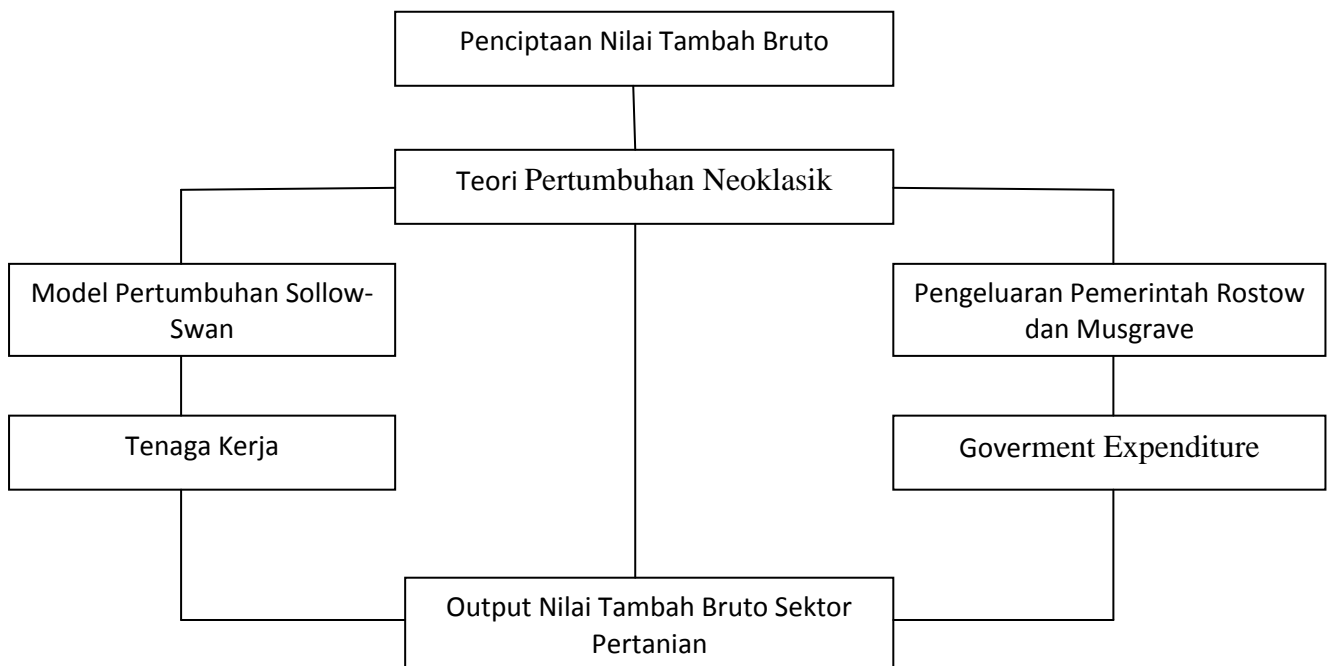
Penciptaan Nilai Tambah Bruto

Teori Pertumbuhan Neoklasik

Model Pertumbuhan Sollow-Swan

Pengeluaran Pemerintah Rostow dan Musgrave

Tenaga Kerja

Goverment Expenditure

Output Nilai Tambah Bruto Sektor Pertanian